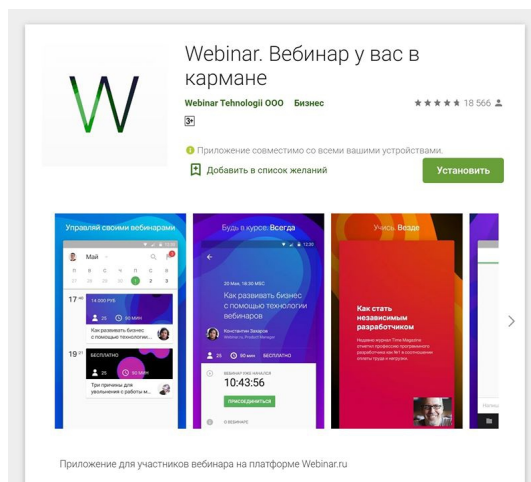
Webinar. Вебинар у вас в кармане

Webinar Tehnologii OOO Бизнес

18 566

3+

Приложение совместимо со всеми вашими устройствами.

Добавить в список желаний

Установить

Управляй своими вебинарами

Май

17 40

14 000 PУБ

25

90 МИН

Как развивать бизнес с помощью технологии

19 21

БЕСПЛАТНО

25

60 МИН

Три причины для увольнения с работы м...

Будь в курсе. Всегда

Как развивать бизнес с помощью технологии вебинаров

Константин Захаров

25

БЕСПЛАТНО

ВЕБИНАР НАЧАЛСЯ

10:43:56

ПРИСОЕДИНИТЬСЯ

Учись. Везде

Как стать независимым разработчиком

Приложение для участников вебинара на платформе Webinar.ru